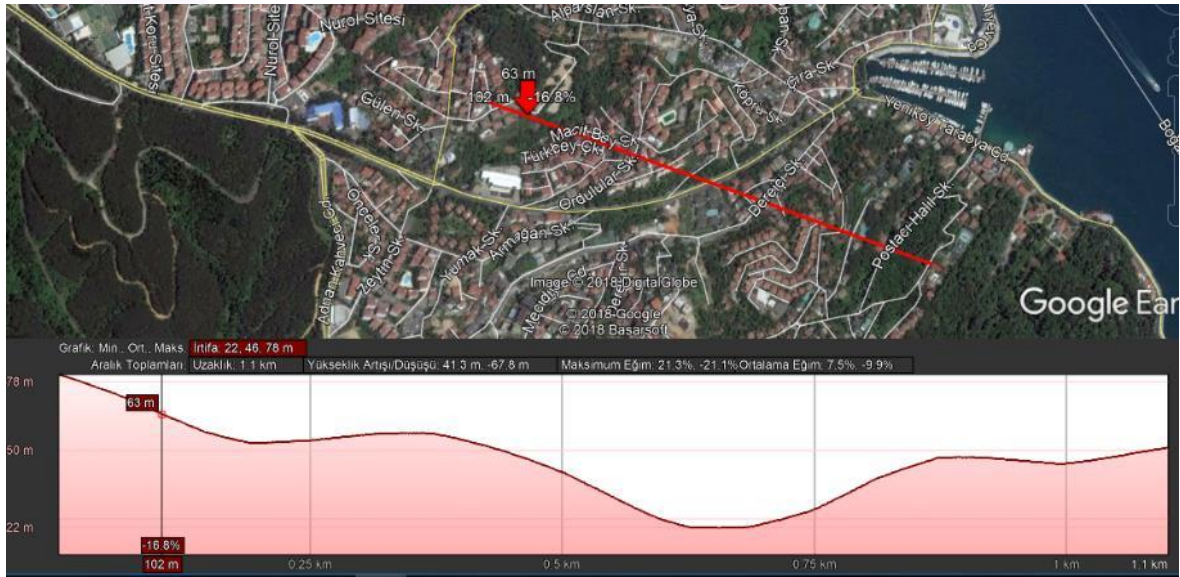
Korու Sitesi
Nurol Sitesi
Nurol Sitesi
Alparslan Sk.
Çıra Sk.
Köprü Sk.
Gülen Sk.
63 m
102 m -16.8%
Macit Bey Sk.
Türkbey Çk.
Ordulular Sk.
Yeniköy Tarabya Cd.
Dereiçi Sk.
Postacı Halil Sk.
Öncebe Sk.
Zeytin Sk.
Yurnak Sk.
Armağan Sk.
Adnan Kahveci Cd.
Meadiye Cd.
Image © 2018 DigitalGlobe
© 2018 Google
© 2018 Başarsoft
Google Ear

Grafik: Min., Ort., Maks: İrtifa: 22, 46, 78 m
Aralık Toplamları: Uzaklık: 1.1 km | Yükseklik Artışı/Düşüşü: 41.3 m, -67.8 m | Maksimum Eğim: 21.3%, -21.1% | Ortalama Eğim: 7.5%, -9.9%

78 m
63 m
50 m
22 m
-16.8%
102 m
0.25 km
0.5 km
0.75 km
1 km
1.1 km